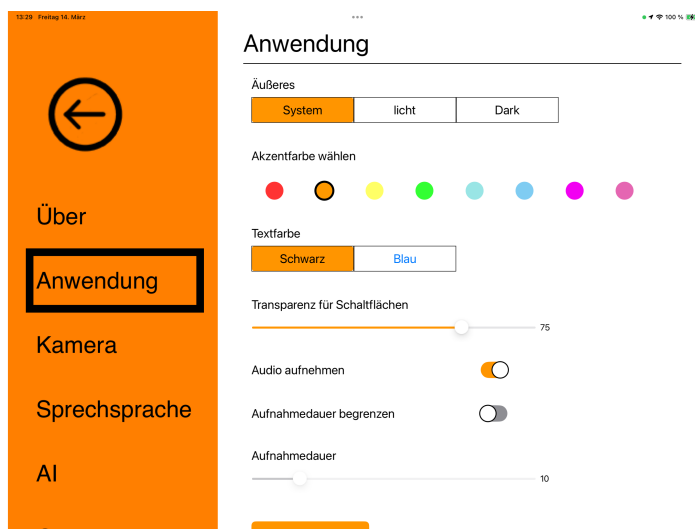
13:29 Freitag 14. März

100 %

Über

Anwendung

Kamera

Sprechsprache

AI

Anwendung

Äußeres

| System | licht | Dark |
|---|---|---|

Akzentfarbe wählen

Textfarbe

| Schwarz | Blau |
|---|---|

Transparenz für Schaltflächen

75

Audio aufnehmen

Aufnahmedauer begrenzen

Aufnahmedauer

10